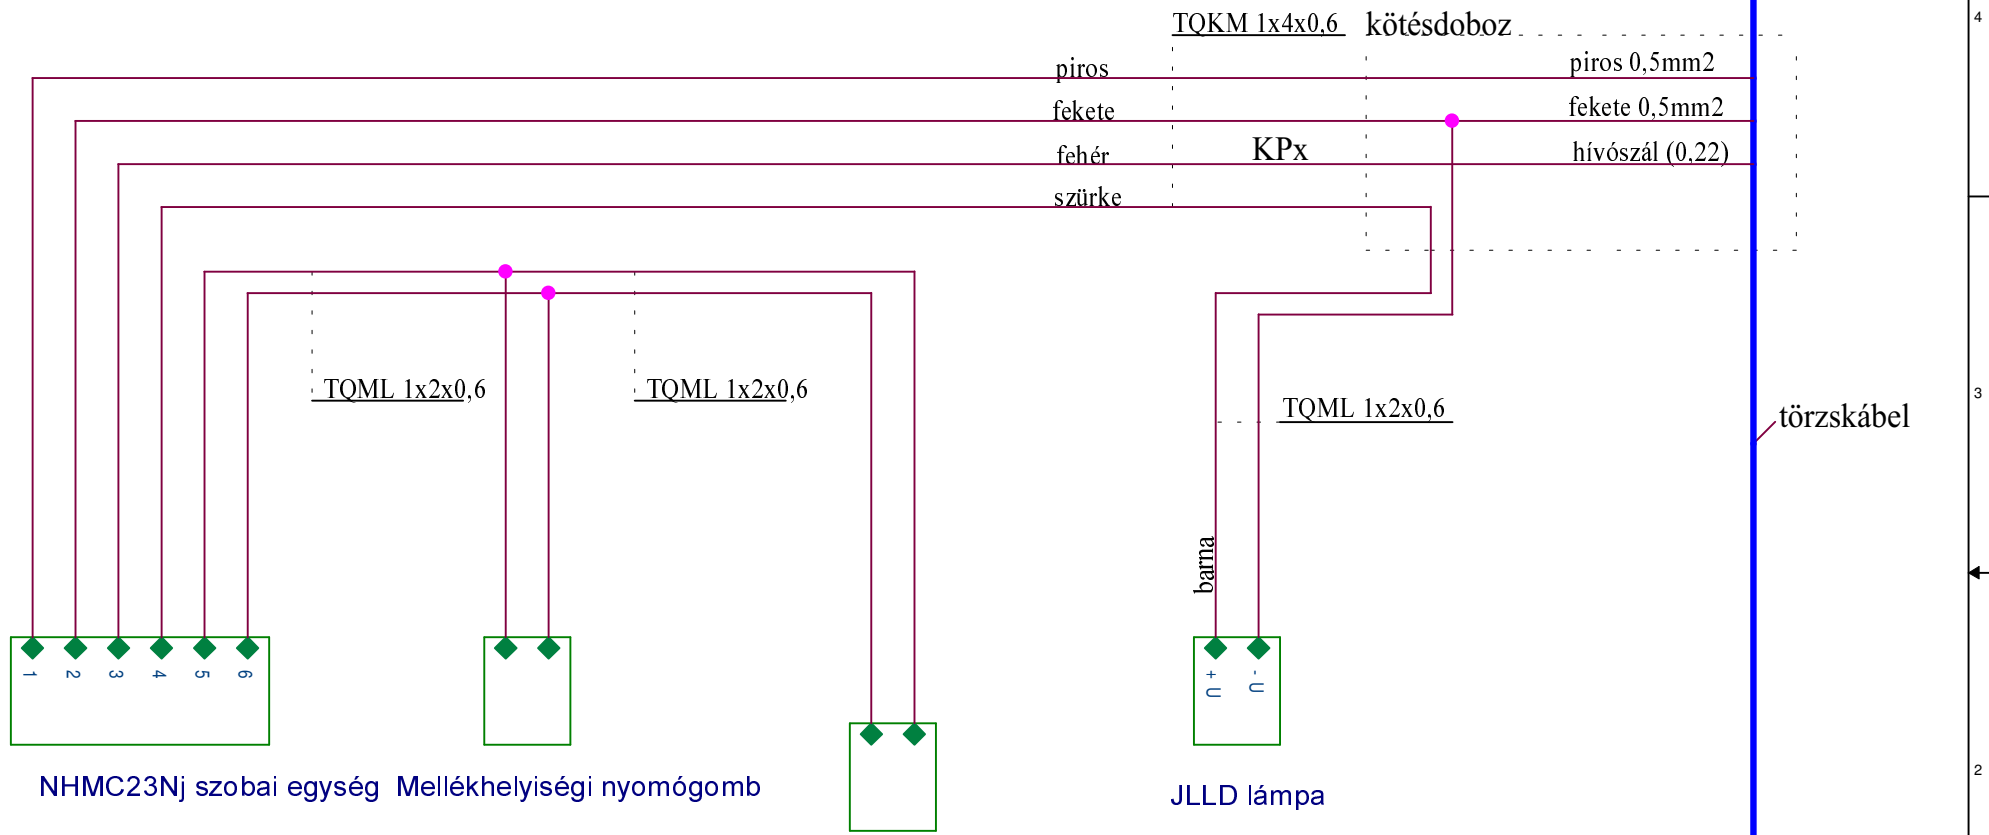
TQKM 1x4x0,6 kötésdoboz

piros
fekete
fehér
szürke

KPx

piros 0,5mm2
fekete 0,5mm2
hívószál (0,22)

4

TQML 1x2x0,6
TQML 1x2x0,6
TQML 1x2x0,6

3

törzskábel

barna

1 2 3 4 5 6

+ U
- U

NHMC23Nj szobai egység
Mellékhelyiségi nyomógomb
JLLD lámpa

2